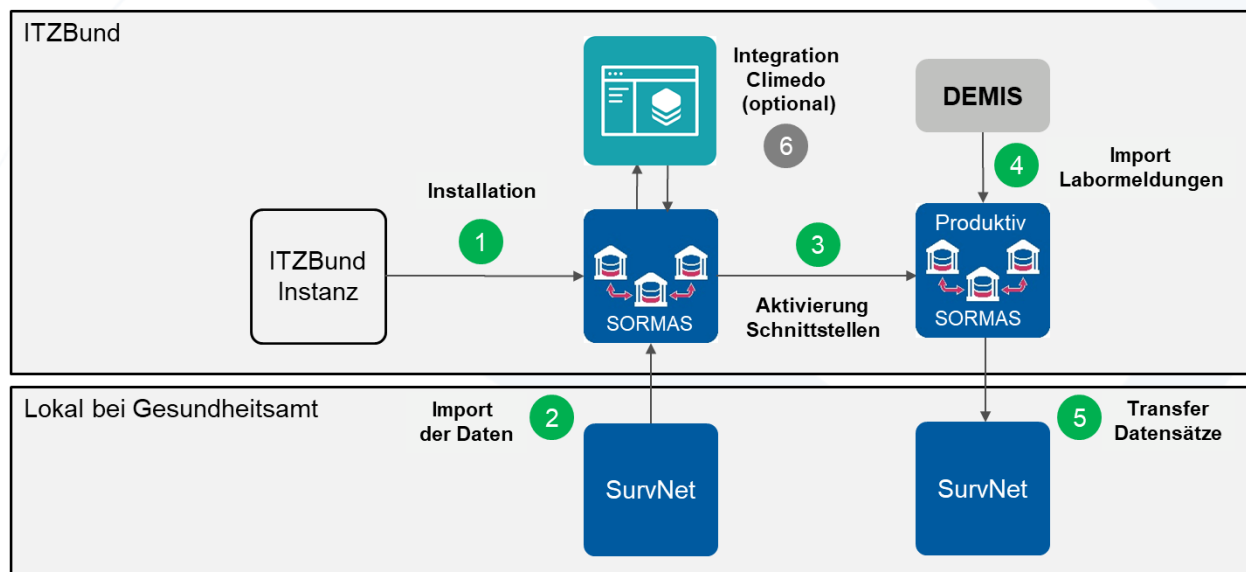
ITZBund

Integration Climedo (optional)

6

DEMIS

4

Import Labormeldungen

Installation

1

ITZBund Instanz

SORMAS

3

Produktiv

SORMAS

Aktivierung Schnittstellen

Lokal bei Gesundheitsamt

Import der Daten

2

SurvNet

5

Transfer Datensätze

SurvNet